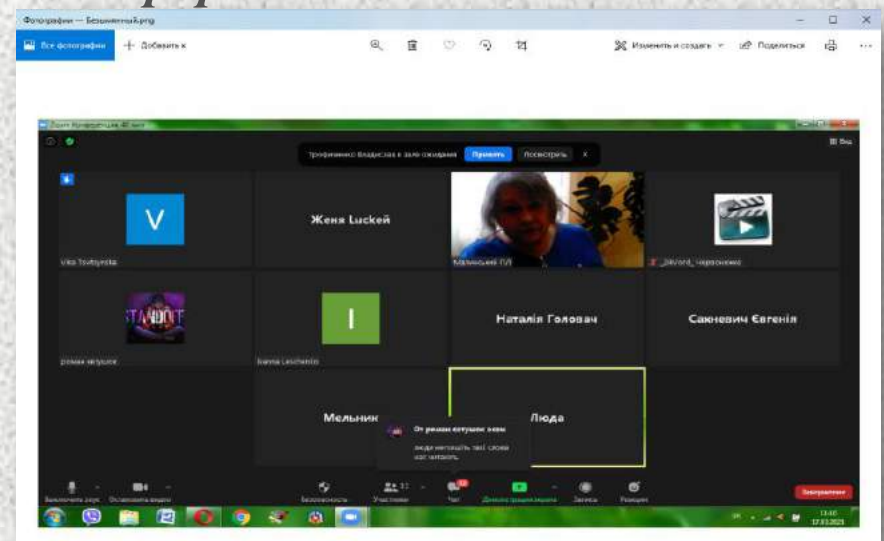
Фотографии — Безымянный.png

Все фотографии
Добавить к
Изменить и создать
Поделиться

Трофименко Владислав в зале ожидания
Принять
Посмотреть

Вид

V
Vika Tsvitsynska

Женя Luckei

Мальований П.Л.

Черненко

STANDOFF
роман негурсиа

I
Ivanna Leschenko

Наталія Головач

Саєнкевич Євгенія

Мельник

Люда

От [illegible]
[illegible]

Выключить звук
Остановить видео
Безопасность
Участники
Чат
Демонстрация экрана
Запись
Реакции
Завершить

13:40
17.03.2021